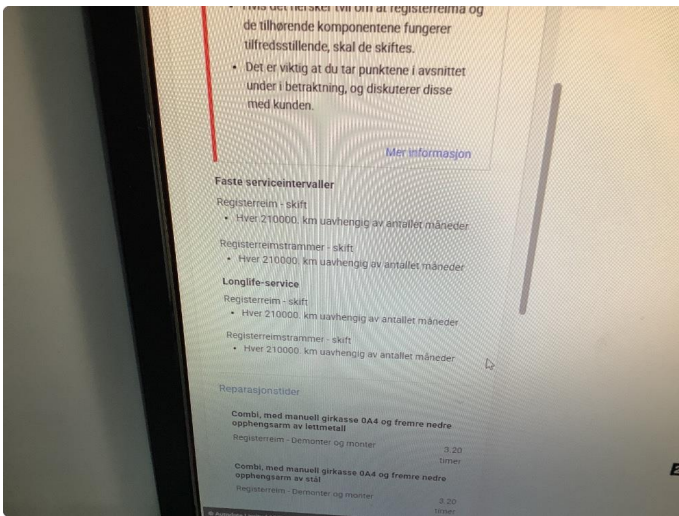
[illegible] det hersker tvil om at registerreima og de tilhørende komponentene fungerer tilfredsstillende, skal de skiftes.

• Det er viktig at du tar punktene i avsnittet under i betraktning, og diskuterer disse med kunden.

Mer informasjon

Faste serviceintervaller

Registerreim - skift
• Hver 210000. km uavhengig av antallet måneder

Registerreimstrammer - skift
• Hver 210000. km uavhengig av antallet måneder

Longlife-service

Registerreim - skift
• Hver 210000. km uavhengig av antallet måneder

Registerreimstrammer - skift
• Hver 210000. km uavhengig av antallet måneder

Reparasjonstider

Combi, med manuell girkasse 0A4 og fremre nedre opphengsarm av lettmetall
Registerreim - Demonter og monter
3.20 timer

Combi, med manuell girkasse 0A4 og fremre nedre opphengsarm av stål
Registerreim - Demonter og monter
3.20 timer

E